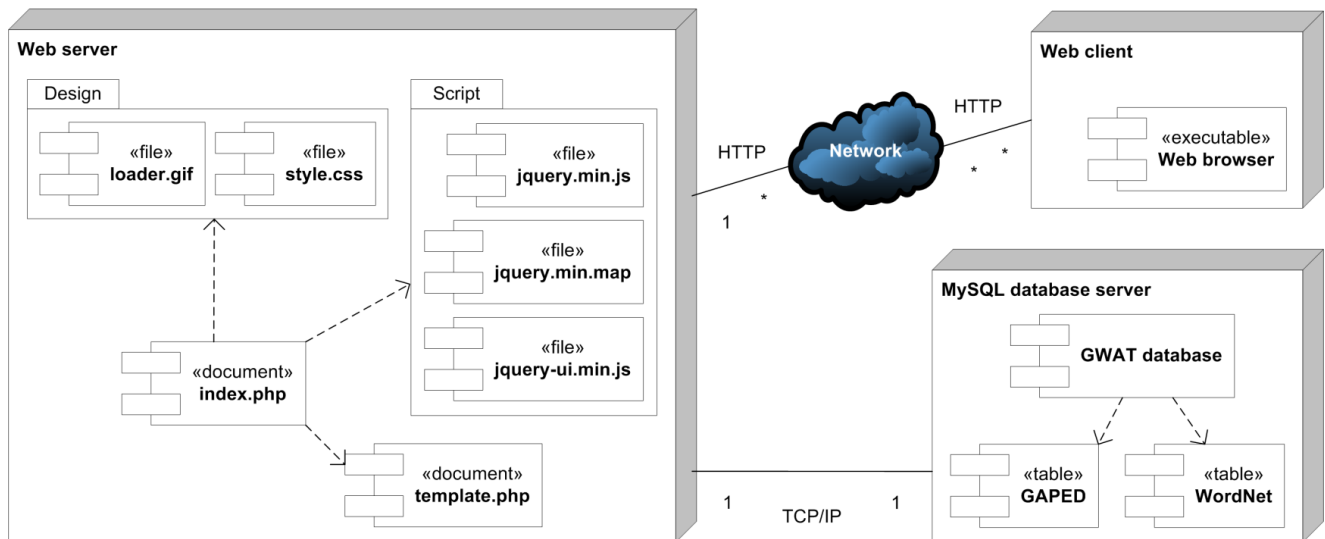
Web server

Design

«file»
loader.gif

«file»
style.css

Script

«file»
jquery.min.js

«file»
jquery.min.map

«file»
jquery-ui.min.js

«document»
index.php

«document»
template.php

HTTP

*

1

Network

HTTP

*

*

Web client

«executable»
Web browser

MySQL database server

GWAT database

«table»
GAPED

«table»
WordNet

1

TCP/IP

1